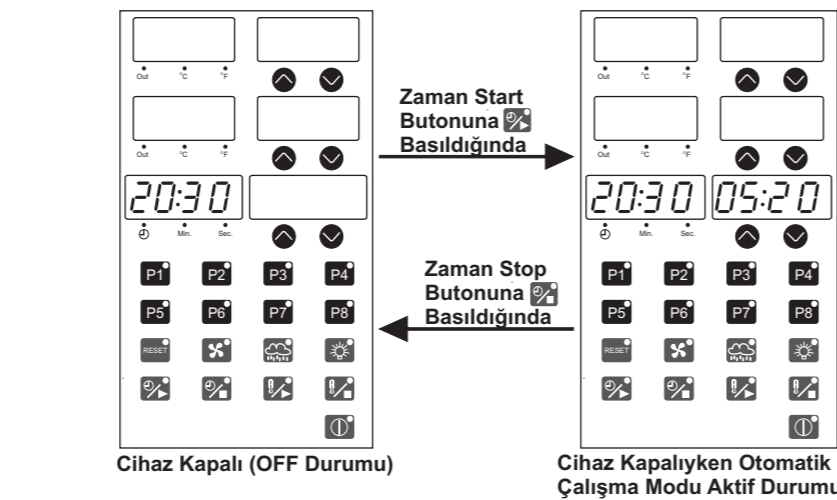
Out °C °F

Out °C °F

20:30

Min. Sec.

P1 P2 P3 P4

P5 P6 P7 P8

RESET

Cihaz Kapalı (OFF Durumu)

Zaman Start Butonuna Basıldığında

Zaman Stop Butonuna Basıldığında

Out °C °F

Out °C °F

20:30 05:20

Min. Sec.

P1 P2 P3 P4

P5 P6 P7 P8

RESET

Cihaz Kapalıyken Otomatik Çalışma Modu Aktif Durumu